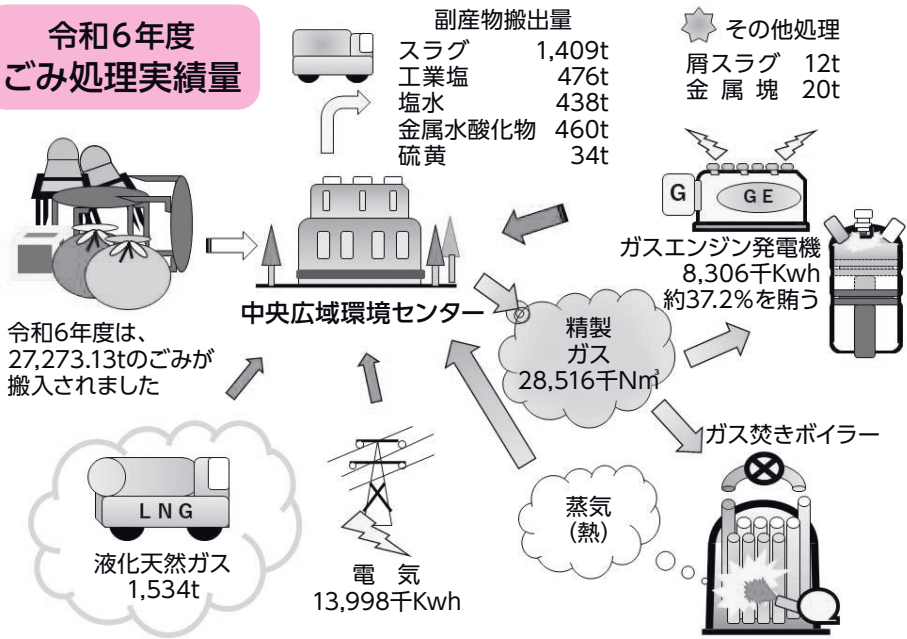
令和6年度
ごみ処理実績量

副産物搬出量
スラグ 1,409t
工業塩 476t
塩水 438t
金属水酸化物 460t
硫黄 34t

その他処理
屑スラグ 12t
金属塊 20t

G GE

ガスエンジン発電機
8,306千Kwh
約37.2%を賄う

中央広域環境センター

令和6年度は、27,273.13tのごみが搬入されました

精製
ガス
28,516千Nm³

ガス焚きボイラー

蒸気
(熱)

LNG

液化天然ガス
1,534t

電 気
13,998千Kwh